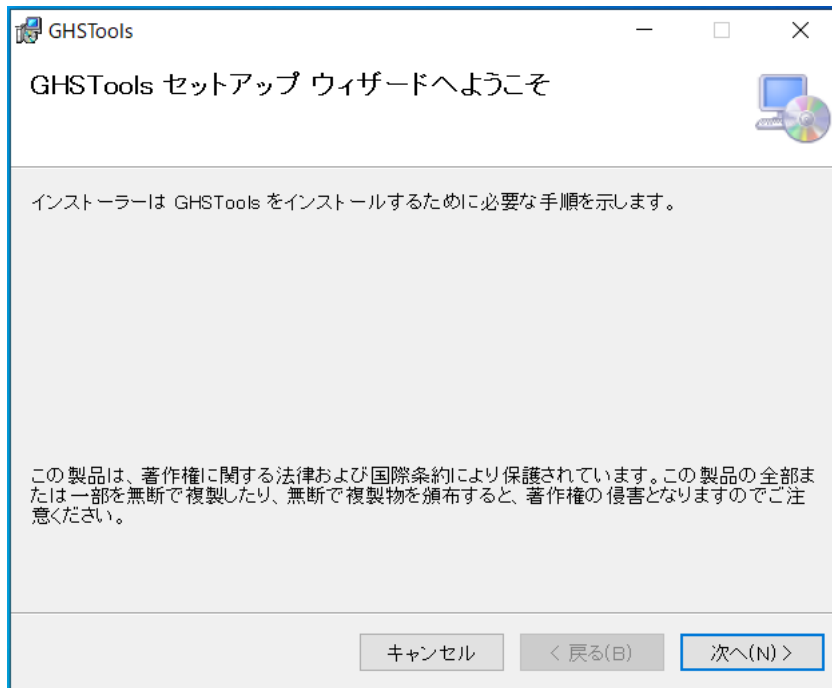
GHSTools

GHSTools セットアップ ウィザードへようこそ

インストーラーは GHSTools をインストールするために必要な手順を示します。

この製品は、著作権に関する法律および国際条約により保護されています。この製品の全部または一部を無断で複製したり、無断で複製物を頒布すると、著作権の侵害となりますのでご注意ください。

キャンセル
< 戻る(B)
次へ(N) >